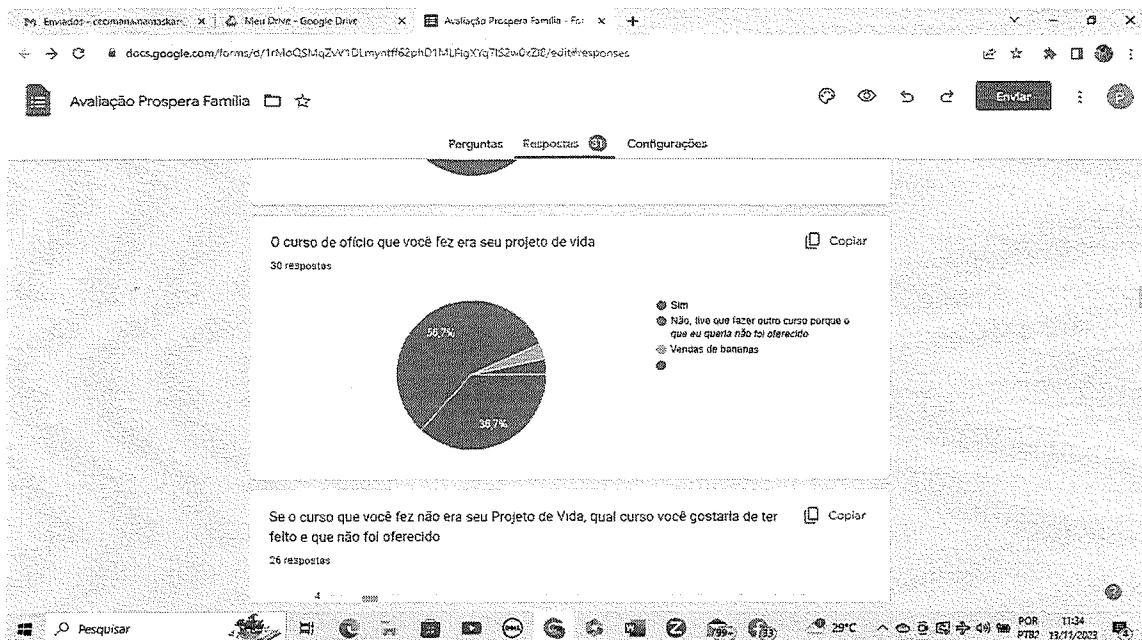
Enviados - cecimariamamaskar... | Meu Drive - Google Drive | Avaliação Prospera Familia - Fo...

docs.google.com/forms/d/1rMoQSMqZvY1DLmyntff62phD1MLFigXYq7IS2w0cZI8/edit#responses

Avaliação Prospera Familia

Enviar

Perguntas Respostas 31 Configurações

O curso de ofício que você fez era seu projeto de vida

Copiar

30 respostas

56,7%

36,7%

Sim
Não, tive que fazer outro curso porque o que eu queria não foi oferecido
Vendas de bananas

Se o curso que você fez não era seu Projeto de Vida, qual curso você gostaria de ter feito e que não foi oferecido

Copiar

26 respostas

4

Pesquisar

29°C POR PTB2 11:34 13/11/2023